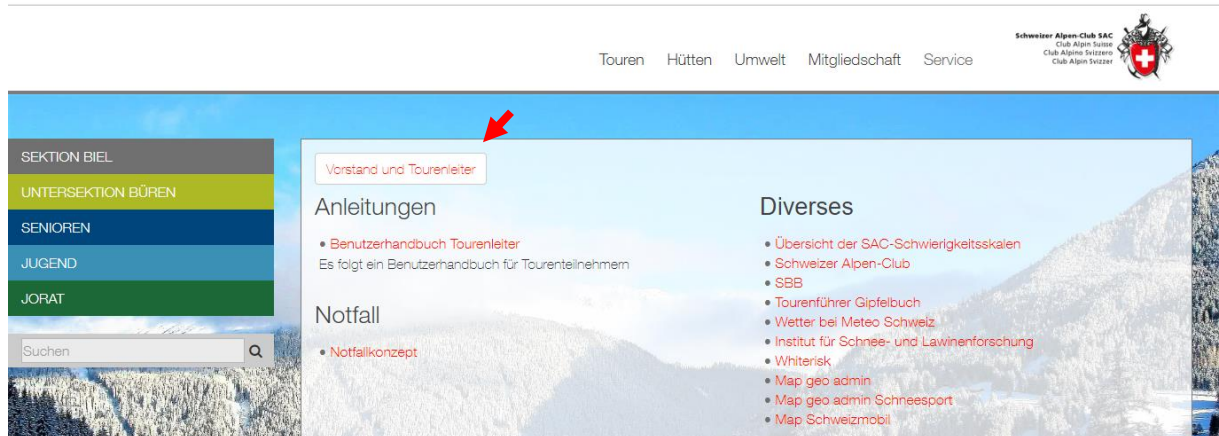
Touren Hütten Umwelt Mitgliedschaft Service

Schweizer Alpen-Club SAC
Club Alpin Suisse
Club Alpino Svizzero
Club Alpin Svizzer

SEKTION BIEL
UNTERSEKTION BÜREN
SENIOREN
JUGEND
JORAT

Suchen

Vorstand und Tourenleiter

Anleitungen

• Benutzerhandbuch Tourenleiter
Es folgt ein Benutzerhandbuch für Tourenteilnehmern

Notfall

• Notfallkonzept

Diverses

• Übersicht der SAC-Schwierigkeitsskalen
• Schweizer Alpen-Club
• SBB
• Tourenführer Gipfelbuch
• Wetter bei Meteo Schweiz
• Institut für Schnee- und Lawinenforschung
• Whiterisk
• Map geo admin
• Map geo admin Schneesport
• Map Schweizmobil